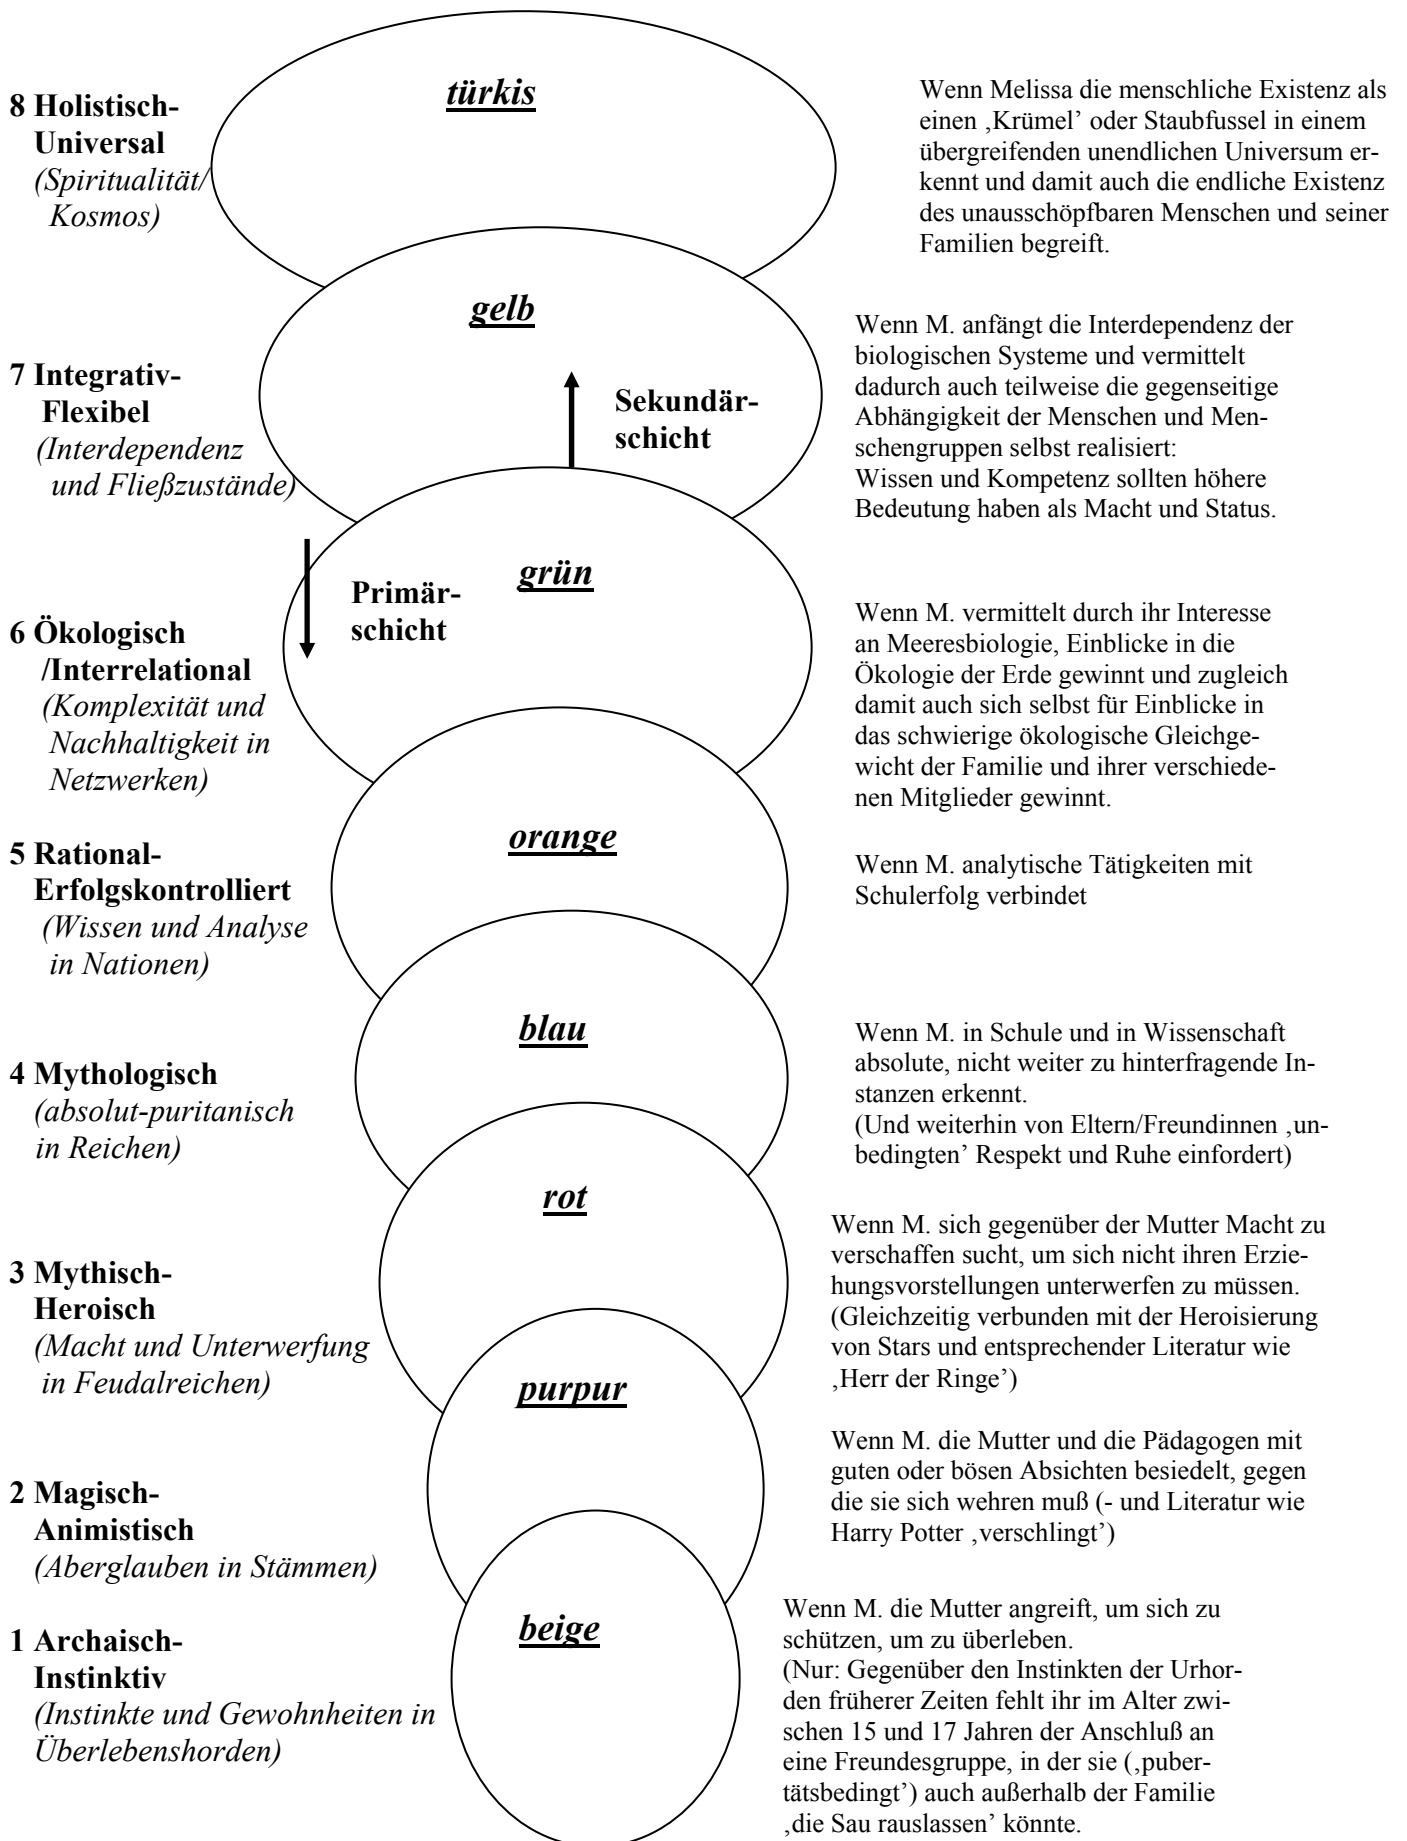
8 Holistisch-Universal
(Spiritualität/Kosmos)

türkis

Wenn Melissa die menschliche Existenz als einen ‚Krümel' oder Staubfussel in einem übergreifenden unendlichen Universum erkennt und damit auch die endliche Existenz des unausschöpfbaren Menschen und seiner Familien begreift.

gelb

7 Integrativ-Flexibel
(Interdependenz und Fließzustände)

Sekundärschicht

Wenn M. anfängt die Interdependenz der biologischen Systeme und vermittelt dadurch auch teilweise die gegenseitige Abhängigkeit der Menschen und Menschengruppen selbst realisiert:
Wissen und Kompetenz sollten höhere Bedeutung haben als Macht und Status.

grün

Primärschicht

6 Ökologisch /Interrelational
(Komplexität und Nachhaltigkeit in Netzwerken)

Wenn M. vermittelt durch ihr Interesse an Meeresbiologie, Einblicke in die Ökologie der Erde gewinnt und zugleich damit auch sich selbst für Einblicke in das schwierige ökologische Gleichgewicht der Familie und ihrer verschiedenen Mitglieder gewinnt.

orange

5 Rational-Erfolgskontrolliert
(Wissen und Analyse in Nationen)

Wenn M. analytische Tätigkeiten mit Schulerfolg verbindet

blau

4 Mythologisch
(absolut-puritanisch in Reichen)

Wenn M. in Schule und in Wissenschaft absolute, nicht weiter zu hinterfragende Instanzen erkennt.
(Und weiterhin von Eltern/Freundinnen ‚unbedingten' Respekt und Ruhe einfordert)

rot

3 Mythisch-Heroisch
(Macht und Unterwerfung in Feudalreichen)

Wenn M. sich gegenüber der Mutter Macht zu verschaffen sucht, um sich nicht ihren Erziehungsvorstellungen unterwerfen zu müssen. (Gleichzeitig verbunden mit der Heroisierung von Stars und entsprechender Literatur wie ‚Herr der Ringe')

purpur

2 Magisch-Animistisch
(Aberglauben in Stämmen)

Wenn M. die Mutter und die Pädagogen mit guten oder bösen Absichten besiedelt, gegen die sie sich wehren muß (- und Literatur wie Harry Potter ‚verschlingt')

beige

1 Archaisch-Instinktiv
(Instinkte und Gewohnheiten in Überlebenshorden)

Wenn M. die Mutter angreift, um sich zu schützen, um zu überleben.
(Nur: Gegenüber den Instinkten der Urhorden früherer Zeiten fehlt ihr im Alter zwischen 15 und 17 Jahren der Anschluß an eine Freundesgruppe, in der sie (‚pubertätsbedingt') auch außerhalb der Familie ‚die Sau rauslassen' könnte.